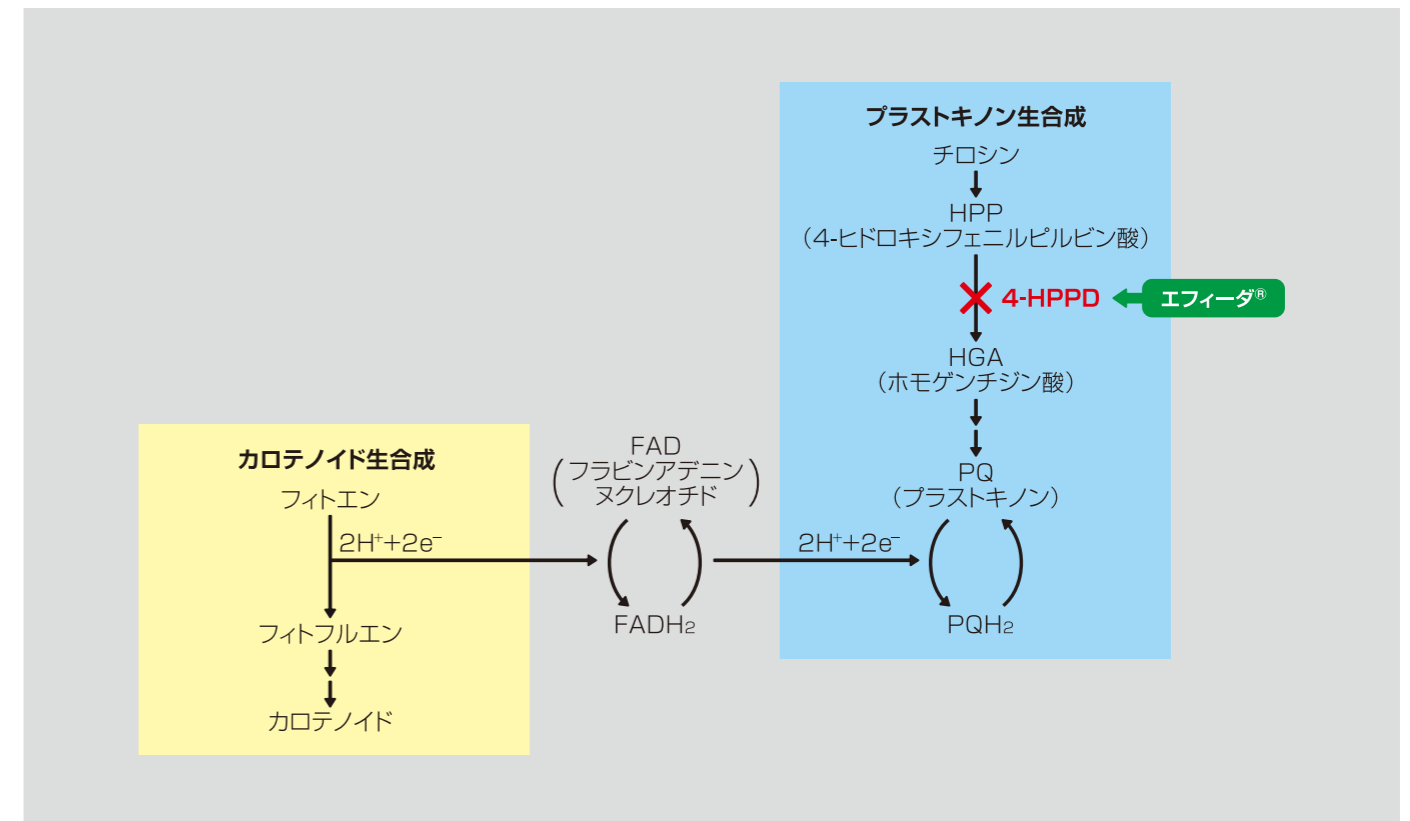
プラストキノン生合成

チロシン

HPP
（4-ヒドロキシフェニルピルビン酸）

4-HPPD

エフィーダ®

HGA
（ホモゲンチジン酸）

PQ
（プラストキノン）

PQH2

カロテノイド生合成

フィトエン

$2H^+ + 2e^-$

フィトフルエン

カロテノイド

FAD
（フラビンアデニンヌクレオチド）

FADH2

$2H^+ + 2e^-$